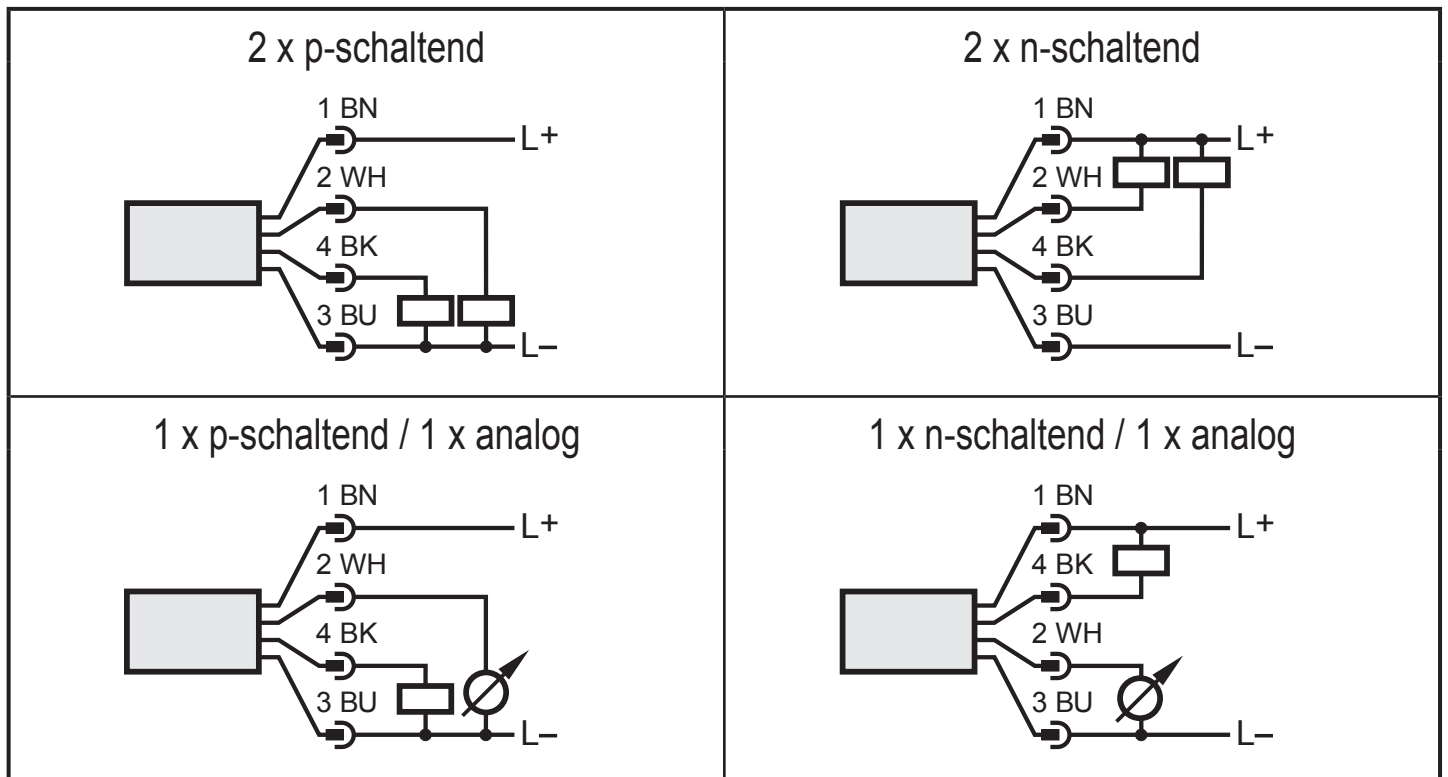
| 2 x p-schaltend | 2 x n-schaltend |
|---|---|
| 1 BN L+ 2 WH 4 BK 3 BU L– | 1 BN L+ 2 WH 4 BK 3 BU L– |
| 1 x p-schaltend / 1 x analog | 1 x n-schaltend / 1 x analog |
| 1 BN L+ 2 WH 4 BK 3 BU L– | 1 BN L+ 4 BK 2 WH 3 BU L– |